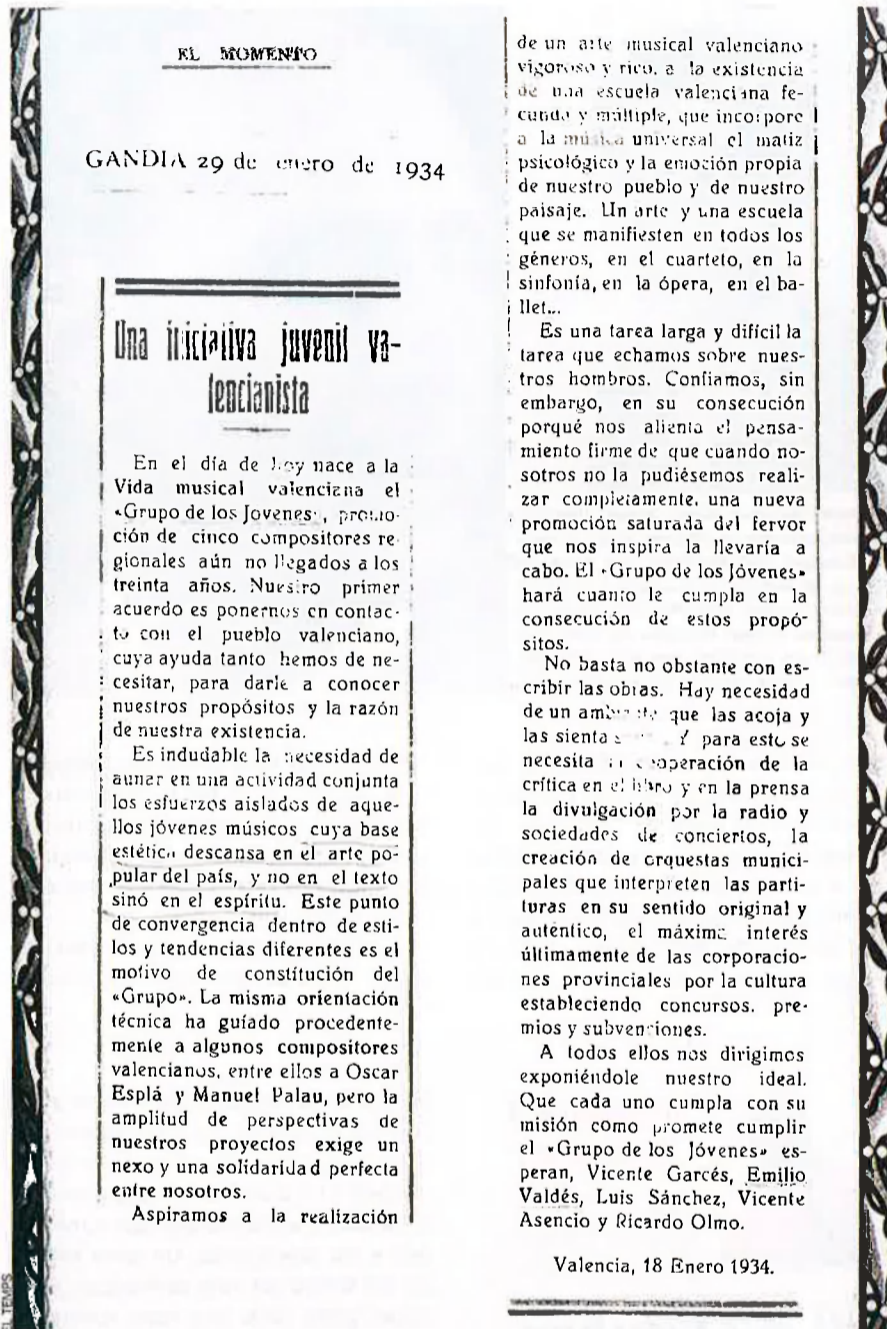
EL MOMENTO

GANDIA 29 de enero de 1934

Una iniciativa juvenil valencianista

En el día de hoy nace a la Vida musical valenciana el «Grupo de los Jovenes», promoción de cinco compositores regionales aún no llegados a los treinta años. Nuestro primer acuerdo es ponernos en contacto con el pueblo valenciano, cuya ayuda tanto hemos de necesitar, para darle a conocer nuestros propósitos y la razón de nuestra existencia.

Es indudable la necesidad de aunar en una actividad conjunta los esfuerzos aislados de aquellos jóvenes músicos cuya base estética descansa en el arte popular del país, y no en el texto sinó en el espíritu. Este punto de convergencia dentro de estilos y tendencias diferentes es el motivo de constitución del «Grupo». La misma orientación técnica ha guíado procedentemente a algunos compositores valencianos, entre ellos a Oscar Esplá y Manuel Palau, pero la amplitud de perspectivas de nuestros proyectos exige un nexo y una solidaridad perfecta entre nosotros.

Aspiramos a la realización de un arte musical valenciano vigoroso y rico, a la existencia de una escuela valenciana fecunda y múltiple, que incorpore a la música universal el matiz psicológico y la emoción propia de nuestro pueblo y de nuestro paisaje. Un arte y una escuela que se manifiesten en todos los géneros, en el cuarteto, en la sinfonía, en la ópera, en el ballet...

Es una tarea larga y difícil la tarea que echamos sobre nuestros hombros. Confiamos, sin embargo, en su consecución porqué nos alienta el pensamiento firme de que cuando nosotros no la pudiésemos realizar completamente, una nueva promoción saturada del fervor que nos inspira la llevaría a cabo. El «Grupo de los Jóvenes» hará cuanto le cumpla en la consecución de estos propósitos.

No basta no obstante con escribir las obras. Hay necesidad de un amb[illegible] que las acoja y las sienta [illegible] y para esto se necesita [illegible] operación de la crítica en el libro y en la prensa la divulgación por la radio y sociedades de conciertos, la creación de orquestas municipales que interpreten las partituras en su sentido original y auténtico, el máximo interés últimamente de las corporaciones provinciales por la cultura estableciendo concursos, premios y subvenciones.

A todos ellos nos dirigimos exponiéndole nuestro ideal. Que cada uno cumpla con su misión como promete cumplir el «Grupo de los Jóvenes» esperan, Vicente Garcés, Emilio Valdés, Luis Sánchez, Vicente Asencio y Ricardo Olmo.

Valencia, 18 Enero 1934.

EL TEMPS